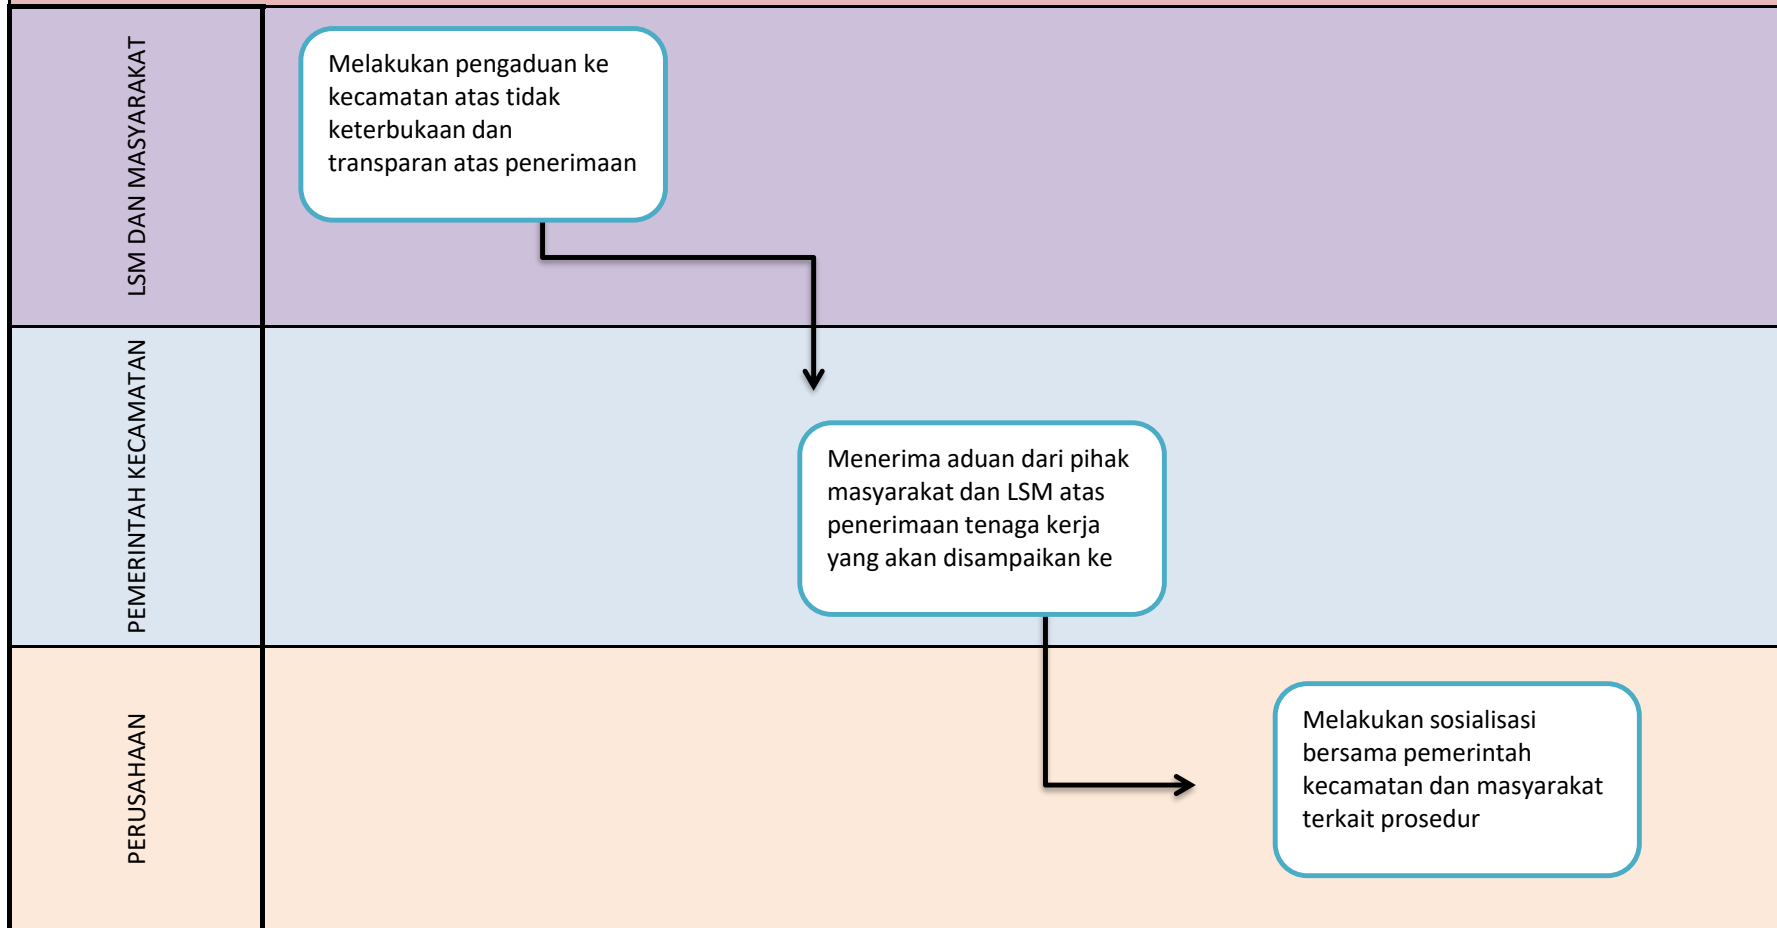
LSM DAN MASYARAKAT

Melakukan pengaduan ke kecamatan atas tidak keterbukaan dan transparan atas penerimaan

PEMERINTAH KECAMATAN

Menerima aduan dari pihak masyarakat dan LSM atas penerimaan tenaga kerja yang akan disampaikan ke

PERUSAHAAN

Melakukan sosialisasi bersama pemerintah kecamatan dan masyarakat terkait prosedur